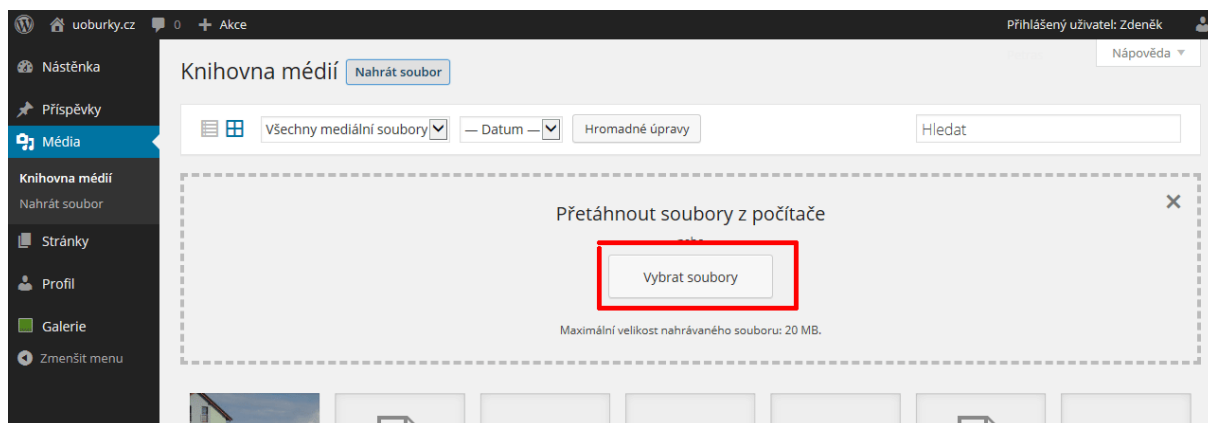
uoburky.cz 0 Akce

Přihlášený uživatel: Zdeněk

Nápověda

Nástěnka

Příspěvky

Média

Knihovna médií

Nahrát soubor

Stránky

Profil

Galerie

Zmenšit menu

Knihovna médií Nahrát soubor

Všechny mediální soubory — Datum — Hromadné úpravy

Hledat

Přetáhnout soubory z počítače

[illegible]

Vybrat soubory

Maximální velikost nahrávaného souboru: 20 MB.